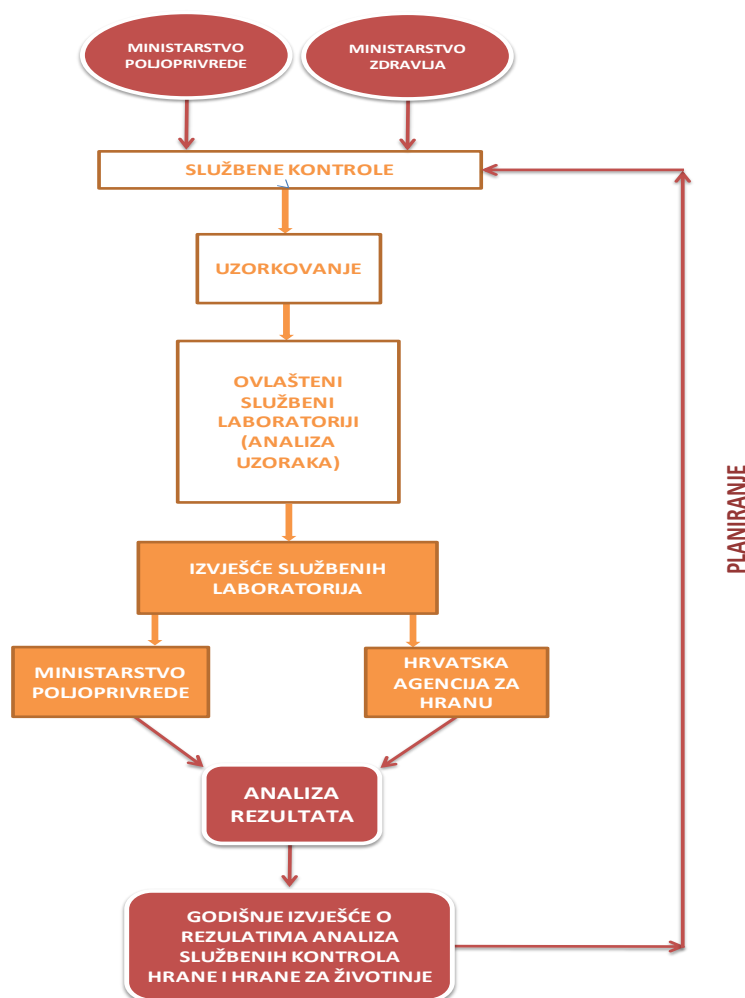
MINISTARSTVO POLJOPRIVREDE

MINISTARSTVO ZDRAVLJA

SLUŽBENE KONTROLE

UZORKOVANJE

OVLAŠTENI SLUŽBENI LABORATORIJI (ANALIZA UZORAKA)

IZVJEŠĆE SLUŽBENIH LABORATORIJA

MINISTARSTVO POLJOPRIVREDE

HRVATSKA AGENCIJA ZA HRANU

ANALIZA REZULTATA

GODIŠNJE IZVJEŠĆE O REZULATIMA ANALIZA SLUŽBENIH KONTROLA HRANE I HRANE ZA ŽIVOTINJE

PLANIRANJE